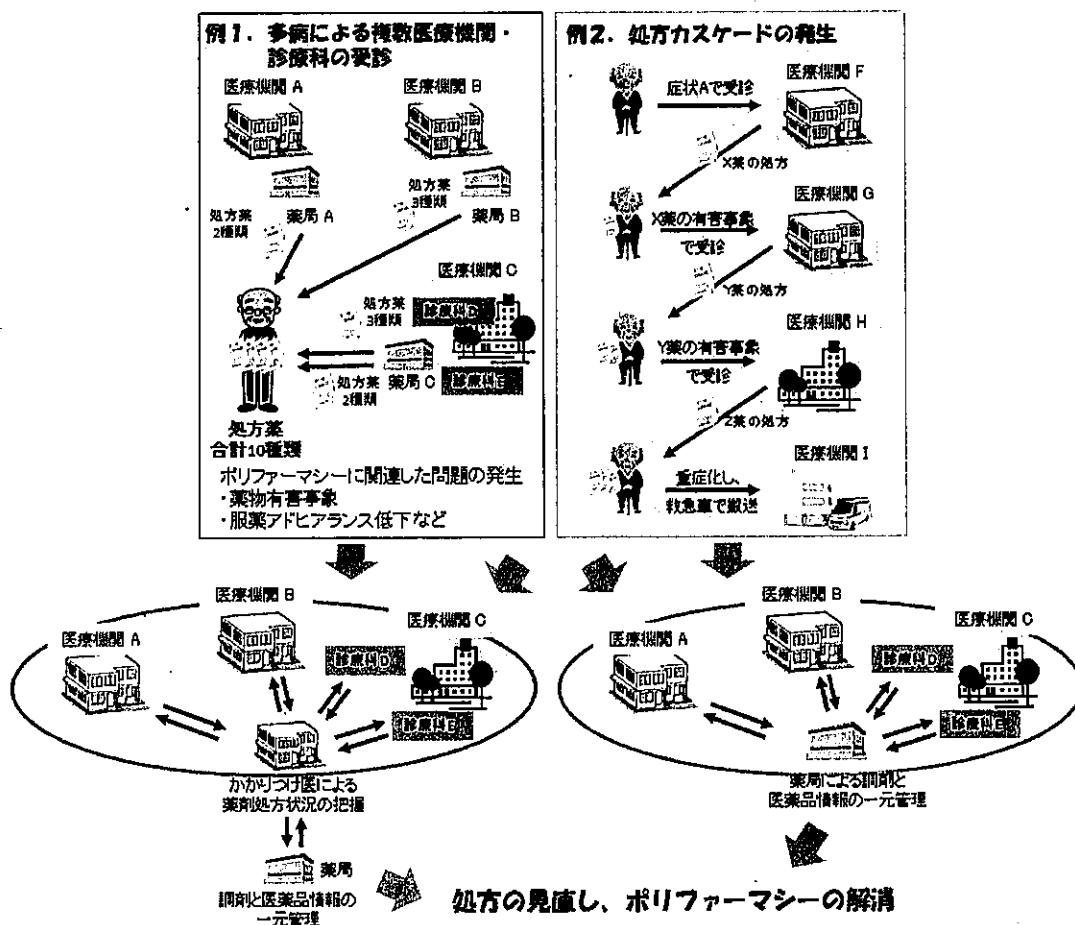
例1．多病による複数医療機関・診療科の受診

医療機関 A

医療機関 B

処方薬 2種類

薬局 A

処方薬 3種類

薬局 B

医療機関 C

処方薬 3種類

診療科D

処方薬 2種類

薬局 C

診療科E

処方薬 合計10種類

ポリファーマシーに関連した問題の発生
・薬物有害事象
・服薬アドヒアランス低下など

例2．処方カスケードの発生

症状Aで受診

医療機関 F

X薬の処方

X薬の有害事象で受診

医療機関 G

Y薬の処方

Y薬の有害事象で受診

医療機関 H

Z薬の処方

医療機関 I

重症化し、救急車で搬送

医療機関 B

医療機関 A

医療機関 C

診療科D

診療科E

かかりつけ医による薬剤処方状況の把握

薬局

調剤と医薬品情報の一元管理

医療機関 B

医療機関 A

医療機関 C

診療科D

診療科E

薬局による調剤と医薬品情報の一元管理

処方の見直し、ポリファーマシーの解消